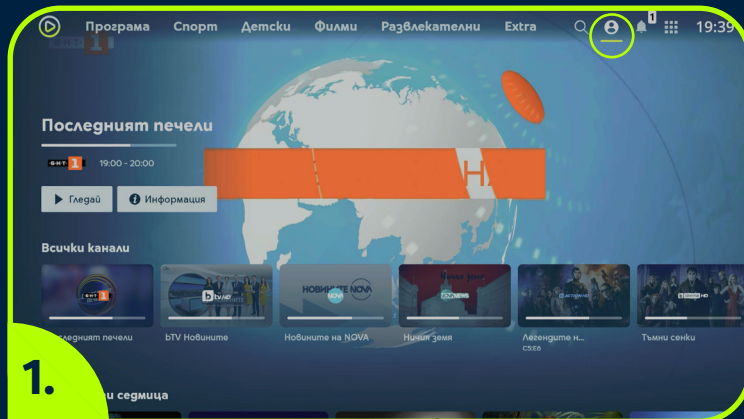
Програма Спорт Детски Филми Развлекателни Extra 1 19:39

БНТ 1

Последният печели

БНТ 1 19:00 - 20:00

Гледай Информация

Всички канали

БНТ 1

bTV HD

НОВИНИТЕ NOVA

bTV HD

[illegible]ледният печели

bTV Новините

Новините на NOVA

Ничия земя

Легендите н...

С5:Е6

Тъмни сенки

1.

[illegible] седмица